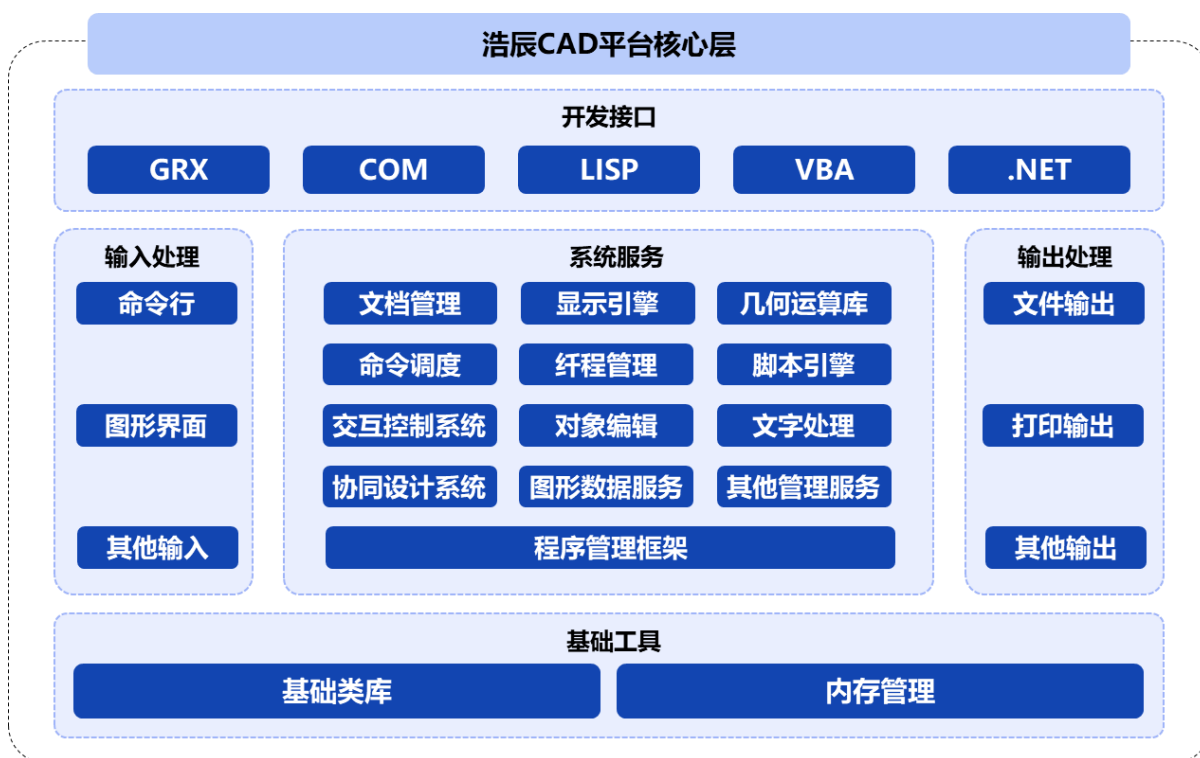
浩辰CAD平台核心层

开发接口

GRX
COM
LISP
VBA
.NET

输入处理
命令行
图形界面
其他输入

系统服务
文档管理
显示引擎
几何运算库
命令调度
纤程管理
脚本引擎
交互控制系统
对象编辑
文字处理
协同设计系统
图形数据服务
其他管理服务
程序管理框架

输出处理
文件输出
打印输出
其他输出

基础工具
基础类库
内存管理